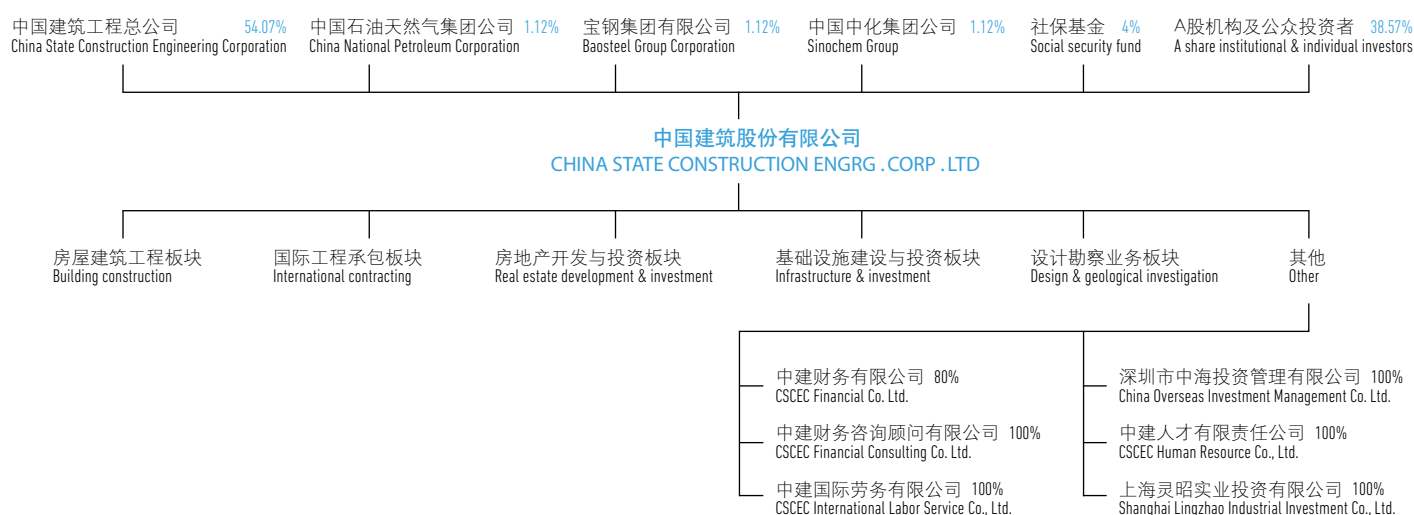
中国建筑工程总公司 54.07%
China State Construction Engineering Corporation

中国石油天然气集团公司 1.12%
China National Petroleum Corporation

宝钢集团有限公司 1.12%
Baosteel Group Corporation

中国中化集团公司 1.12%
Sinochem Group

社保基金 4%
Social security fund

A股机构及公众投资者 38.57%
A share institutional & individual investors

中国建筑股份有限公司
CHINA STATE CONSTRUCTION ENGRG . CORP . LTD

房屋建筑工程板块
Building construction

国际工程承包板块
International contracting

房地产开发与投资板块
Real estate development & investment

基础设施建设与投资板块
Infrastructure & investment

设计勘察业务板块
Design & geological investigation

其他
Other

中建财务有限公司 80%
CSCEC Financial Co. Ltd.

中建财务咨询顾问有限公司 100%
CSCEC Financial Consulting Co. Ltd.

中建国际劳务有限公司 100%
CSCEC International Labor Service Co., Ltd.

深圳市中海投资管理有限公司 100%
China Overseas Investment Management Co. Ltd.

中建人才有限责任公司 100%
CSCEC Human Resource Co., Ltd.

上海灵昭实业投资有限公司 100%
Shanghai Lingzhao Industrial Investment Co., Ltd.